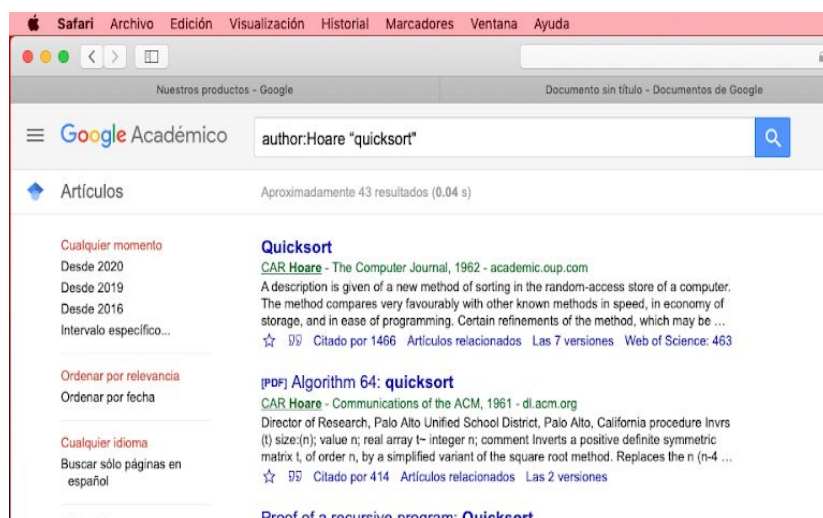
Safari Archivo Edición Visualización Historial Marcadores Ventana Ayuda

Nuestros productos - Google

Documento sin título - Documentos de Google

Google Académico

author:Hoare "quicksort"

Artículos

Aproximadamente 43 resultados (0.04 s)

Cualquier momento
Desde 2020
Desde 2019
Desde 2016
Intervalo específico...

Ordenar por relevancia
Ordenar por fecha

Cualquier idioma
Buscar sólo páginas en español

Quicksort
CAR Hoare - The Computer Journal, 1962 - academic.oup.com
A description is given of a new method of sorting in the random-access store of a computer. The method compares very favourably with other known methods in speed, in economy of storage, and in ease of programming. Certain refinements of the method, which may be ...
Citado por 1466 Artículos relacionados Las 7 versiones Web of Science: 463

[PDF] Algorithm 64: quicksort
CAR Hoare - Communications of the ACM, 1961 - dl.acm.org
Director of Research, Palo Alto Unified School District, Palo Alto, California procedure Invrs (t) size:(n); value n; real array t~ integer n; comment Inverts a positive definite symmetric matrix t, of order n, by a simplified variant of the square root method. Replaces the n (n-4 ...
Citado por 414 Artículos relacionados Las 2 versiones

Proof of a recursive program: Quicksort